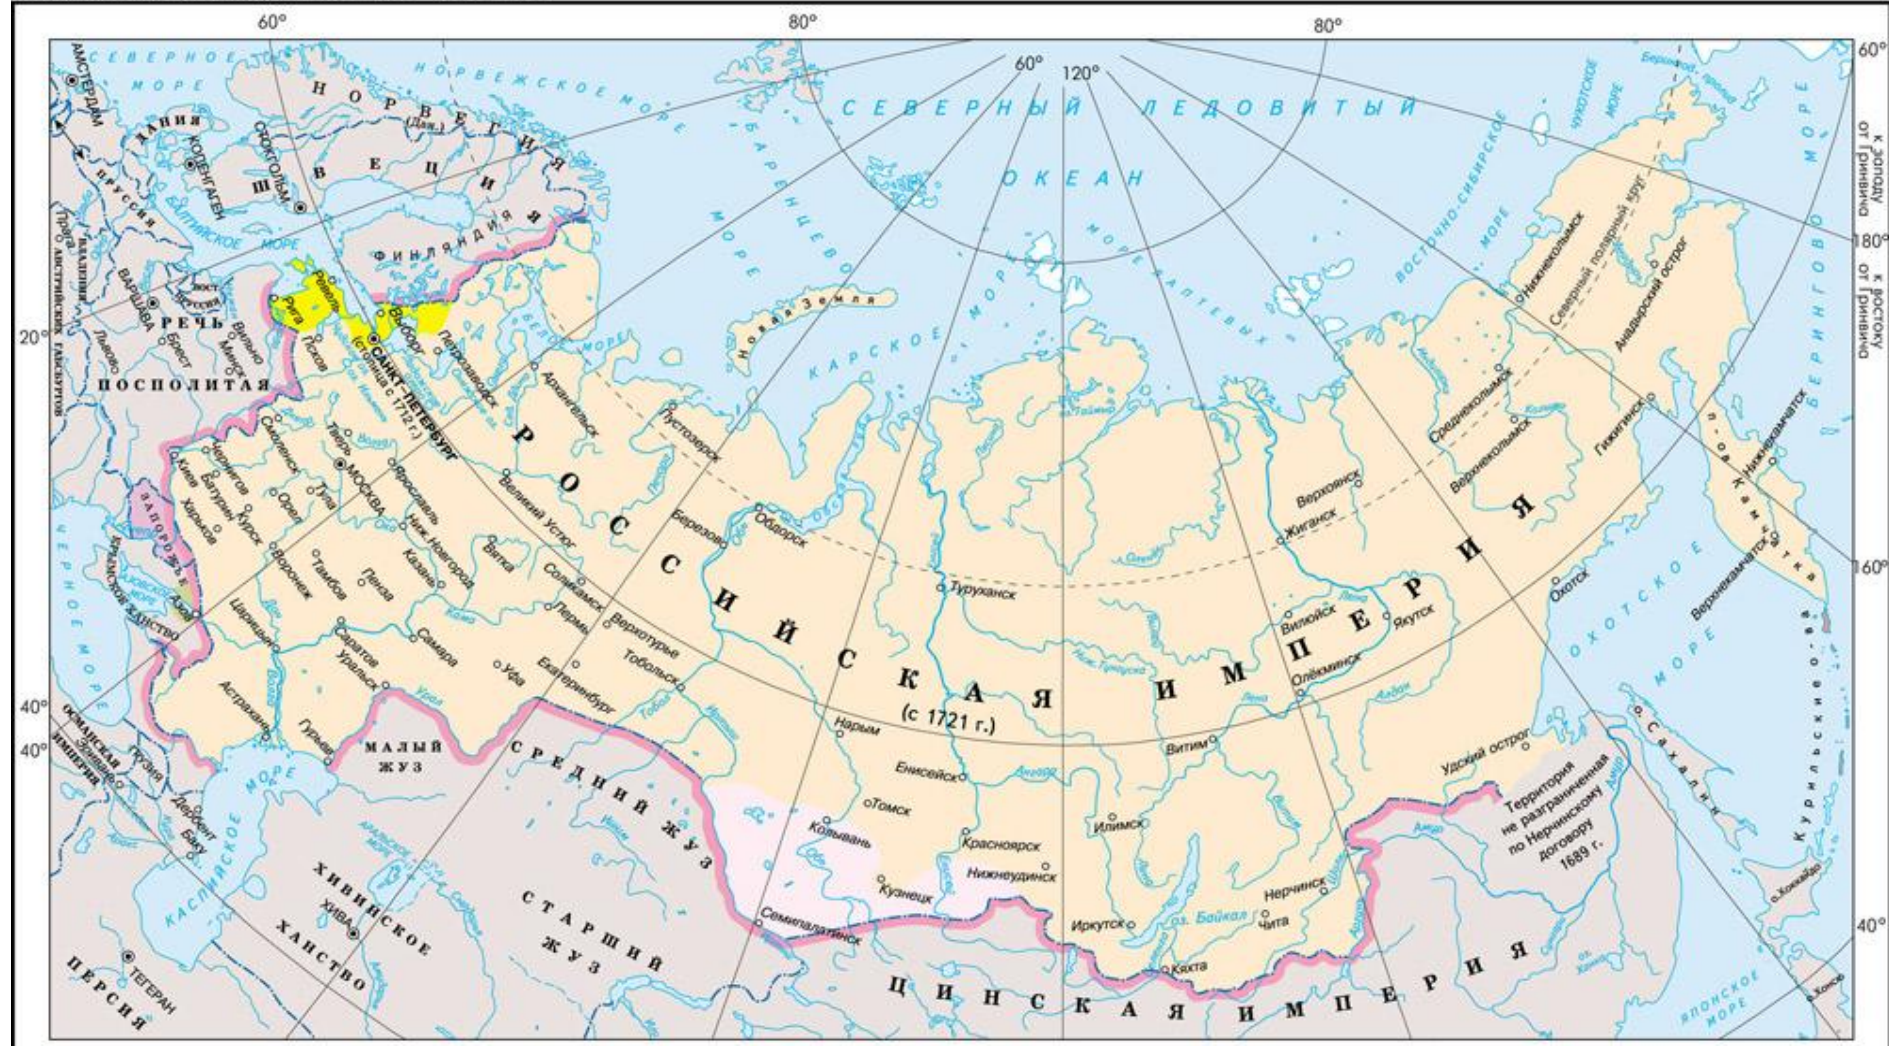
60°
80°
80°
60°
120°
60°
20°
40°
40°
180°
160°
40°

к западу от Гринвича
к востоку от Гринвича

СЕВЕРНЫЙ ЛЕДОВИТЫЙ ОКЕАН
СЕВЕРНОЕ МОРЕ
НОРВЕЖСКОЕ МОРЕ
БАРЕНЦЕВО МОРЕ
КАРСКОЕ МОРЕ
МОРЕ ЛАПТЕВЫХ
ВОСТОЧНО-СИБИРСКОЕ МОРЕ
ЧУКОТСКОЕ МОРЕ
БЕРИНГОВО МОРЕ
ОХОТСКОЕ МОРЕ
ЯПОНСКОЕ МОРЕ
БАЛТИЙСКОЕ МОРЕ
ЧЕРНОЕ МОРЕ
АЗОВСКОЕ МОРЕ
КАСПИЙСКОЕ МОРЕ
АРАЛЬСКОЕ МОРЕ

РОССИЙСКАЯ ИМПЕРИЯ
(с 1721 г.)

НОРВЕГИЯ
(Дан.)
ШВЕЦИЯ
ФИНЛЯНДИЯ
ДАНИЯ
КОПЕНГАГЕН
СТОКГОЛЬМ
АМСТЕРДАМ
ПРУССИЯ
РЕЧЬ ПОСПОЛИТАЯ
ВАРШАВА
ВЛАДЕНИЯ АВСТРИЙСКИХ ГАБСБУРГОВ
Прага
Брест
Львов
Вильно
Минск
ОСМАНСКАЯ ИМПЕРИЯ
КРЫМСКОЕ ХАНСТВО
ЗАПОРОЖЬЕ
ГРУЗИЯ
Эривань
Дербент
Баку
ПЕРСИЯ
ТЕГЕРАН
ХИВИНСКОЕ ХАНСТВО
ХИВА
МАЛЫЙ ЖУЗ
СРЕДНИЙ ЖУЗ
СТАРШИЙ ЖУЗ
ЦИНСКАЯ ИМПЕРИЯ

САНКТ-ПЕТЕРБУРГ
(столица с 1712 г.)
Ревель
Рига
Выборг
Псков
Петрозаводск
Архангельск
Смоленск
Тверь
МОСКВА
Ярославль
Чернигов
Батурин
Киев
Курск
Орел
Тула
Харьков
Воронеж
Тамбов
Азов
Царицын
Саратов
Пенза
Самара
Казань
Ниж. Новгород
Вятка
Великий Устюг
Соликамск
Пермь
Уфа
Уральск
Астрахань
Гурьев
Екатеринбург
Верхотурье
Тобольск
Березово
Обдорск
Пустозерск
Новая Земля
Туруханск
Нарым
Енисейск
Томск
Колывань
Кузнецк
Семипалатинск
Красноярск
Нижнеудинск
Илимск
Иркутск
оз. Байкал
Кяхта
Чита
Нерчинск
Витим
Олёкминск
Вилюйск
Якутск
Жиганск
Верхоянск
Охотск
Удский острог
Среднеколымск
Верхнеколымск
Нижнеколымск
Северный полярный круг
Анадырский острог
Гижигинск
Нижнекамчатск
Верхнекамчатск
п-ов Камчатка
Курильские о-ва
о. Сахалин
о. Хоккайдо
о. Хонсю
Территория не разграниченная по Нерчинскому договору 1689 г.
Амур
Лена
Енисей
Обь
Иртыш
Урал
Волга
Кама
Ангара
Алдан
Колыма
Нижн. Тунгуска